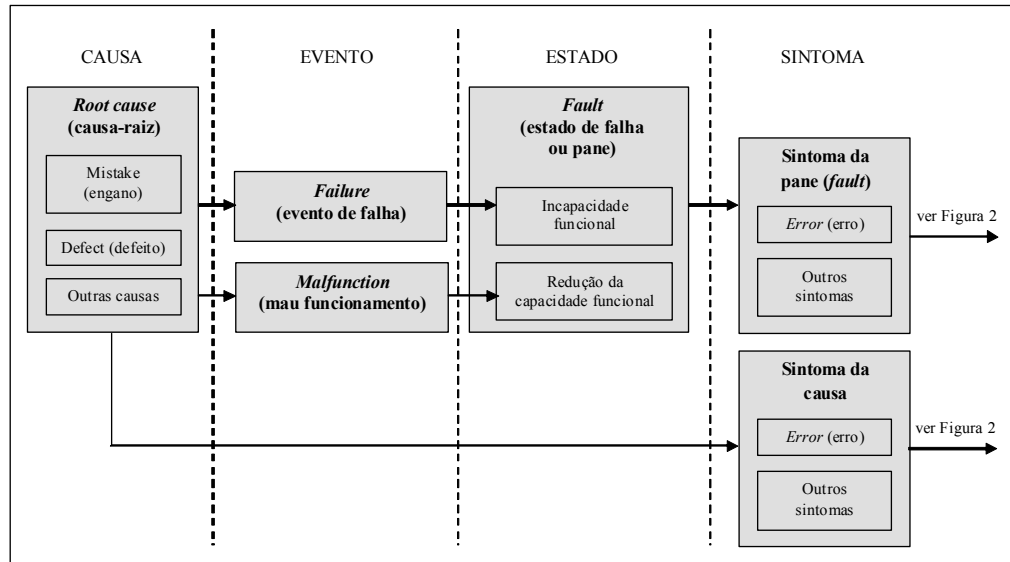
CAUSA

EVENTO

ESTADO

SINTOMA

*Root cause*
**(causa-raiz)**

Mistake (engano)

Defect (defeito)

Outras causas

***Failure***
**(evento de falha)**

***Malfunction***
**(mau funcionamento)**

***Fault***
**(estado de falha ou pane)**

Incapacidade funcional

Redução da capacidade funcional

**Sintoma da pane (*fault*)**

*Error* (erro)

Outros sintomas

ver Figura 2

**Sintoma da causa**

*Error* (erro)

Outros sintomas

ver Figura 2